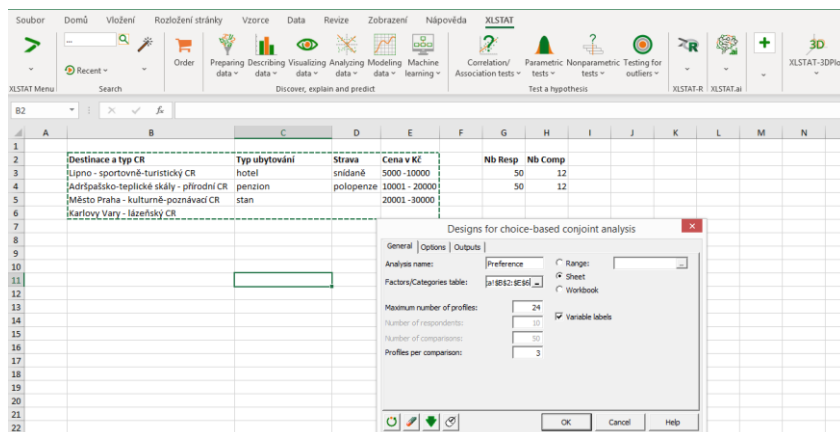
Soubor Domů Vložení Rozložení stránky Vzorce Data Revize Zobrazení Nápověda XLSTAT

XLSTAT Menu | Recent | Search | Order | Preparing data | Describing data | Visualizing data | Analyzing data | Modeling data | Machine learning | Discover, explain and predict | Correlation/ Association tests | Parametric tests | Nonparametric tests | Testing for outliers | Test a hypothesis | XLSTAT-R | XLSTAT.ai | XLSTAT-3DPlot

B2 | fx

| | A | B | C | D | E | F | G | H | I | J | K | L | M | N |
|---|---|---|---|---|---|---|---|---|---|---|---|---|---|---|
| 1 | | | | | | | | | | | | | | |
| 2 | | Destinace a typ CR | Typ ubytování | Strava | Cena v Kč | | Nb Resp | Nb Comp | | | | | | |
| 3 | | Lipno - sportovně-turistický CR | hotel | snídaně | 5000 -10000 | | 50 | 12 | | | | | | |
| 4 | | Adršpašsko-teplické skály - přírodní CR | penzion | polopenze | 10001 - 20000 | | 50 | 12 | | | | | | |
| 5 | | Město Praha - kulturně-poznávací CR | stan | | 20001 -30000 | | | | | | | | | |
| 6 | | Karlovy Vary - lázeňský CR | | | | | | | | | | | | |

7 8 9 10 11 12 13 14 15 16 17 18 19 20 21 22

Designs for choice-based conjoint analysis
General | Options | Outputs
Analysis name: Preference
Factors/Categories table: a!$B$2:$E$6
Range:
Sheet
Workbook
Maximum number of profiles: 24
Number of respondents: 10
Number of comparisons: 50
Profiles per comparison: 3
Variable labels
OK | Cancel | Help